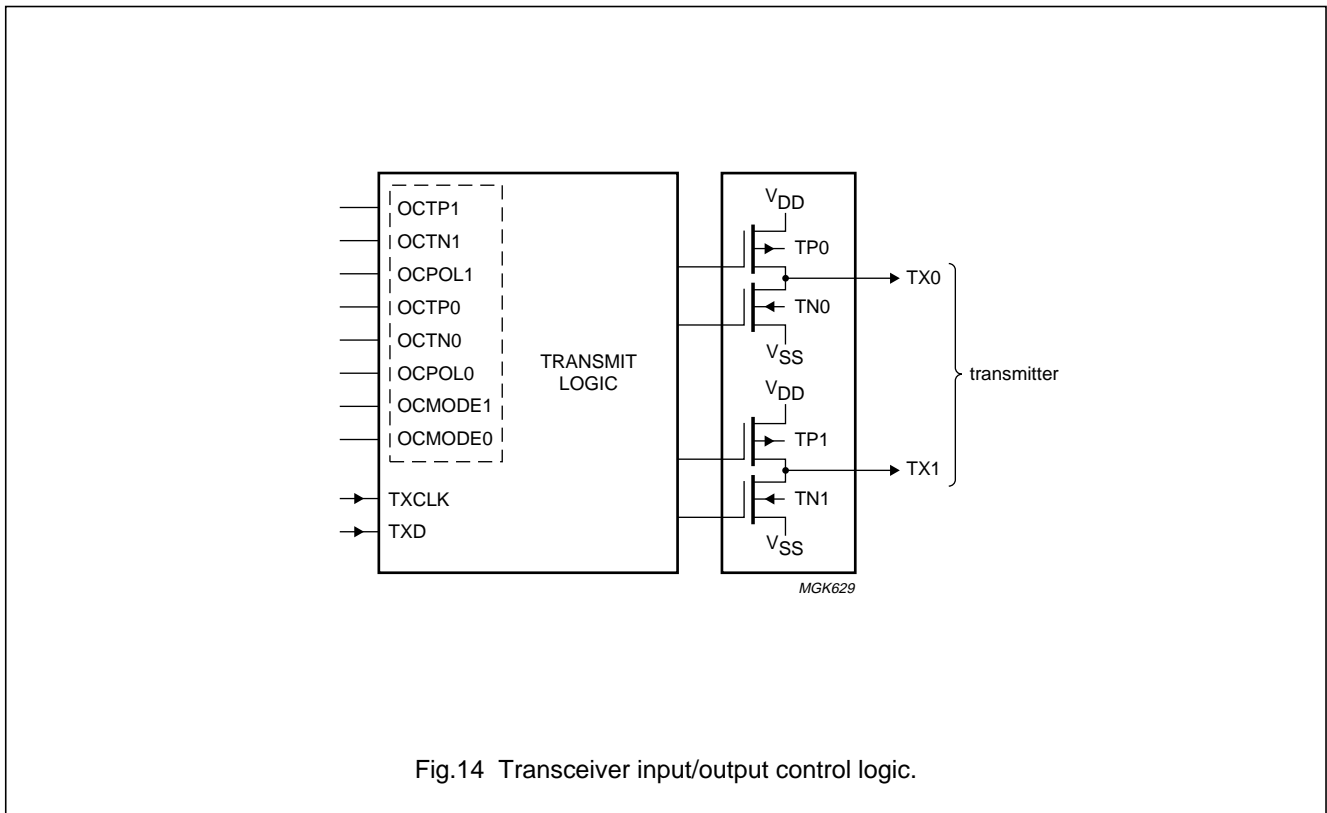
OCTP1
OCTN1
OCPOL1
OCTP0
OCTN0
OCPOL0
OCMODE1
OCMODE0
TXCLK
TXD

TRANSMIT LOGIC

$V_{DD}$
TP0
TN0
$V_{SS}$
$V_{DD}$
TP1
TN1
$V_{SS}$

TX0
TX1
transmitter

MGK629

Fig.14 Transceiver input/output control logic.